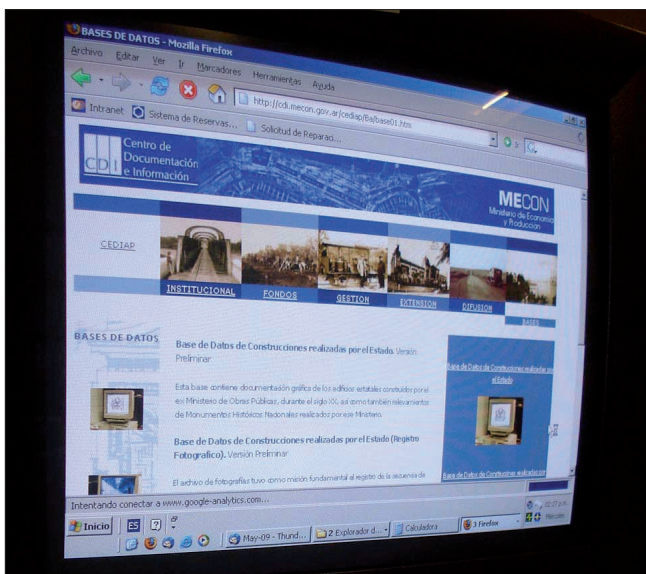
BASES DE DATOS - Mozilla Firefox

Archivo Editar Ver Ir Marcadores Herramientas Ayuda

http://cdi.mecon.gov.ar/cediap/Ba/base01.htm

Intranet Sistema de Reservas... Solicitud de Reparaci...

CDI Centro de Documentación e Información

MECON Ministerio de Economía y Producción

CEDIAP

INSTITUCIONAL FONDOS GESTION EXTENSION DIFUSION BASES

BASES DE DATOS

Base de Datos de Construcciones realizadas por el Estado. Versión Preliminar

Esta base contiene documentación gráfica de los edificios estatales construidos por el ex Ministerio de Obras Públicas, durante el siglo XX, así como también relevamientos de Monumentos Históricos Nacionales realizados por ese Ministerio.

Base de Datos de Construcciones realizadas por el Estado (Registro Fotográfico). Versión Preliminar

El archivo de fotografías tuvo como misión fundamental el registro de la secuencia de

Base de Datos de Construcciones realizadas por el Estado

Base de Datos de Construcciones realizadas por

Intentando conectar a www.google-analytics.com...

Inicio ES May-09 - Thund... 2 Explorador d... Calculadora 3 Firefox 02:27 p.m.